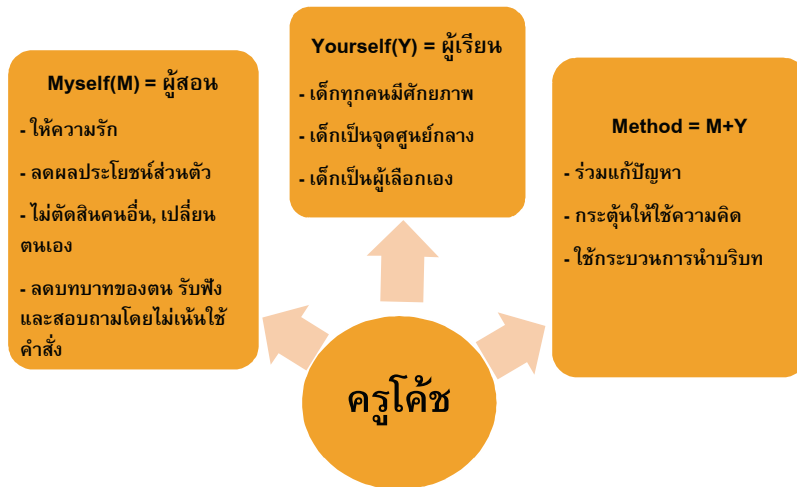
Myself(M) = ผู้สอน

- ให้ความรัก

- ลดผลประโยชน์ส่วนตัว

- ไม่ตัดสินคนอื่น, เปลี่ยนตนเอง

- ลดบทบาทของตน รับฟังและสอบถามโดยไม่เน้นใช้คำสั่ง

Yourself(Y) = ผู้เรียน

- เด็กทุกคนมีศักยภาพ

- เด็กเป็นจุดศูนย์กลาง

- เด็กเป็นผู้เลือกเอง

Method = M+Y

- ร่วมแก้ปัญหา

- กระตุ้นให้ใช้ความคิด

- ใช้กระบวนการนำบริบท

ครูโค้ช